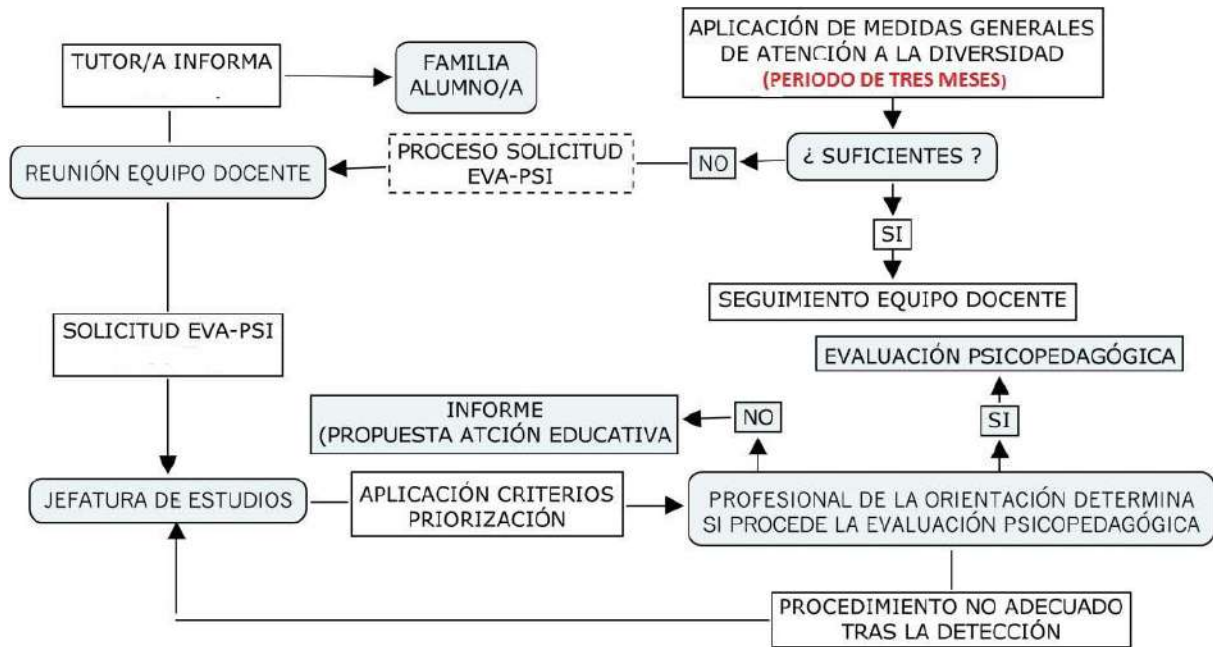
APLICACIÓN DE MEDIDAS GENERALES DE ATENCIÓN A LA DIVERSIDAD
(PERIODO DE TRES MESES)

TUTOR/A INFORMA

FAMILIA ALUMNO/A

¿ SUFICIENTES ?

NO

PROCESO SOLICITUD EVA-PSI

REUNIÓN EQUIPO DOCENTE

SI

SEGUIMIENTO EQUIPO DOCENTE

SOLICITUD EVA-PSI

EVALUACIÓN PSICOPEDAGÓGICA

SI

NO

INFORME (PROPUESTA ATCIÓN EDUCATIVA

JEFATURA DE ESTUDIOS

APLICACIÓN CRITERIOS PRIORIZACIÓN

PROFESIONAL DE LA ORIENTACIÓN DETERMINA SI PROCEDE LA EVALUACIÓN PSICOPEDAGÓGICA

PROCEDIMIENTO NO ADECUADO TRAS LA DETECCIÓN